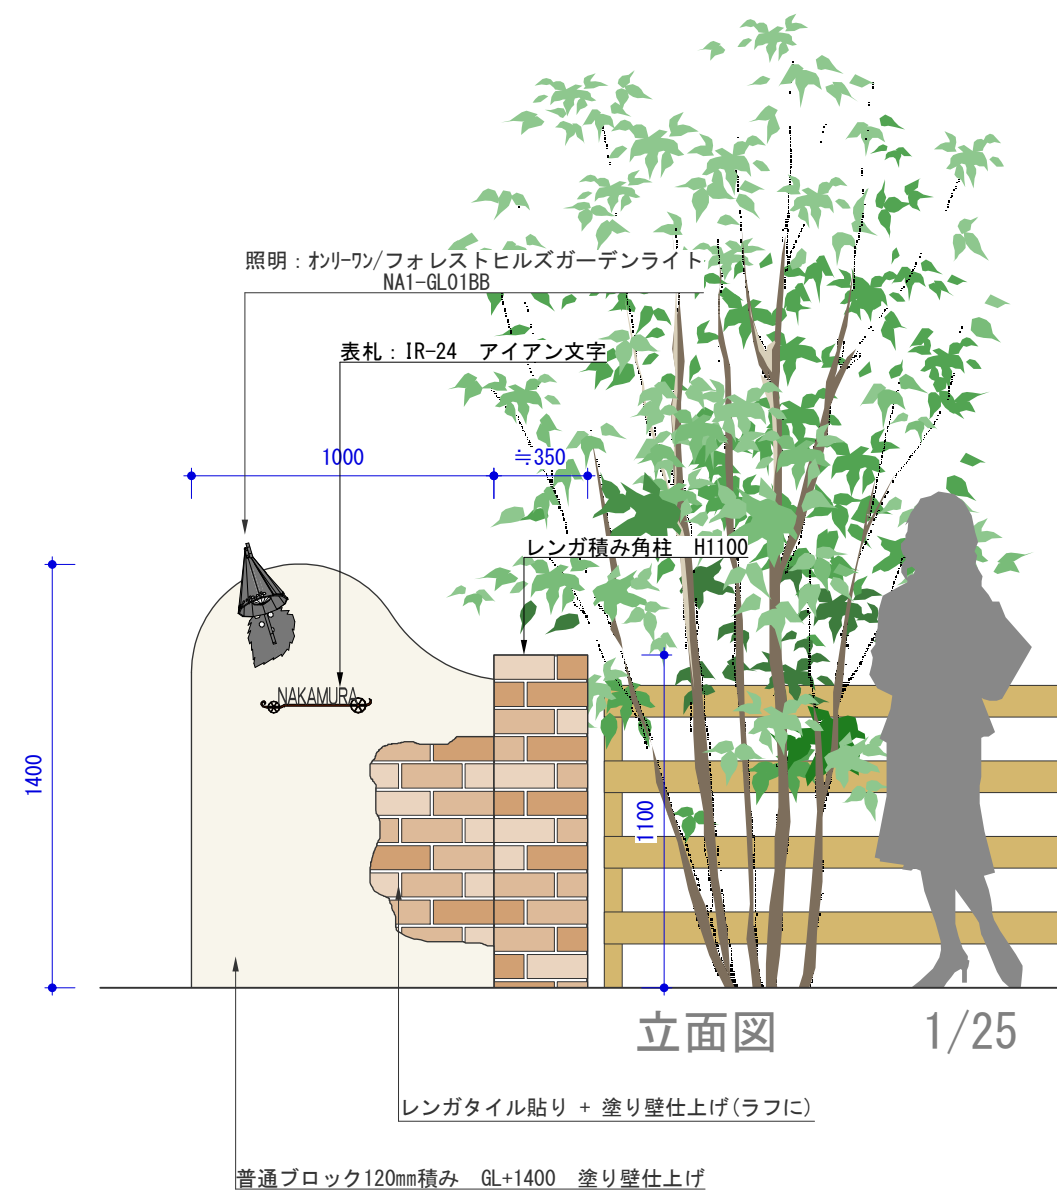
照明：オンリーワン/フォレストヒルズガーデンライト
NA1-GL01BB

表札：IR-24　アイアン文字

1000

≒350

レンガ積み角柱　H1100

1400

NAKAMURA

1100

立面図

1/25

レンガタイル貼り ＋ 塗り壁仕上げ(ラフに)

普通ブロック120mm積み　GL+1400　塗り壁仕上げ